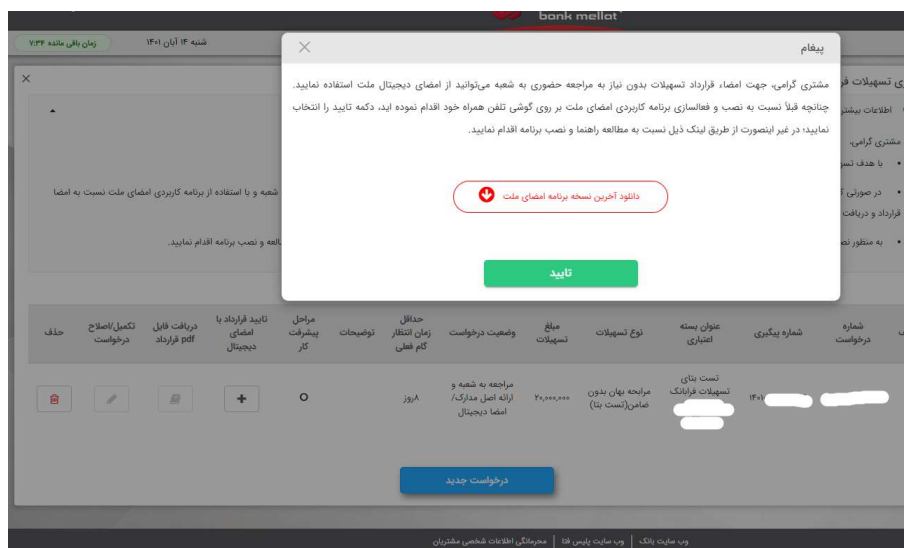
bank mellat

زمان باقی مانده ۷:۳۴

شنبه ۱۴ آبان ۱۴۰۱

پیغام

مشتری گرامی، جهت امضاء قرارداد تسهیلات بدون نیاز به مراجعه حضوری به شعبه می‌توانید از امضای دیجیتال ملت استفاده نمایید. چنانچه قبلاً نسبت به نصب و فعالسازی برنامه کاربردی امضای ملت بر روی گوشی تلفن همراه خود اقدام نموده اید، دکمه تایید را انتخاب نمایید؛ در غیر اینصورت از طریق لینک ذیل نسبت به مطالعه راهنما و نصب برنامه اقدام نمایید.

دانلود آخرین نسخه برنامه امضای ملت

تایید

ی تسهیلات فر

اطلاعات بیشتر

مشتری گرامی،

با هدف تسه

در صورتی

قرارداد و دریافت

به منظور نص

شعبه و یا استفاده از برنامه کاربردی امضای ملت نسبت به امضا

العه و نصب برنامه اقدام نمایید.

| شماره درخواست | شماره پیگیری | عنوان بسته اعتباری | نوع تسهیلات | مبلغ تسهیلات | وضعیت درخواست | حداقل زمان انتظار گام فعلی | توضیحات | مراحل پیشرفت کار | تایید قرارداد با امضای دیجیتال | دریافت فایل pdf قرارداد | تکمیل/اصلاح درخواست | حذف |
|---|---|---|---|---|---|---|---|---|---|---|---|---|
| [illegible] | ۱۴۰۱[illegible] | تست بتای تسهیلات فرابانک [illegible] | مرابحه بهای بدون ضامن(تست بتا) | ۲۰,۰۰۰,۰۰۰ | مراجعه به شعبه و ارائه اصل مدارک/امضا دیجیتال | ۸روز | | O | + | | | |

درخواست جدید

وب سایت بانک | وب سایت پلیس فتا | محرمانگی اطلاعات شخصی مشتریان